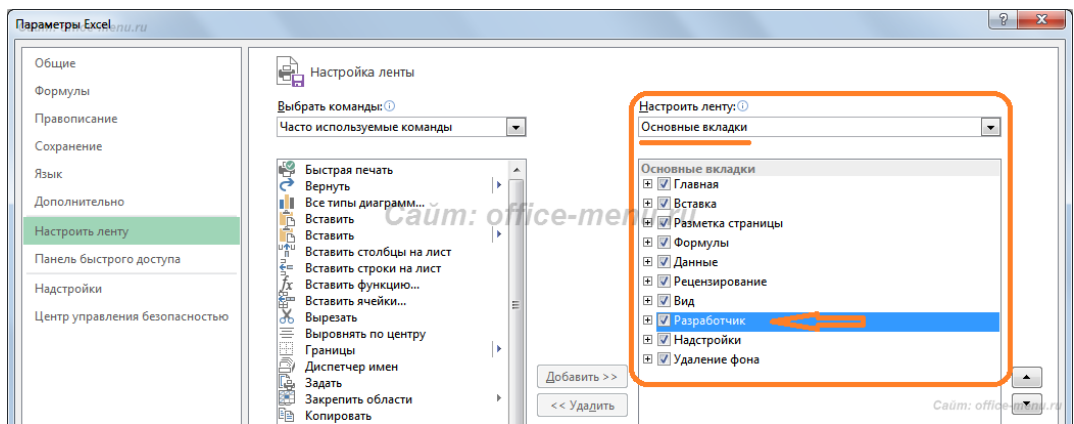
Параметры Excel

?

Общие
Формулы
Правописание
Сохранение
Язык
Дополнительно
Настроить ленту
Панель быстрого доступа
Надстройки
Центр управления безопасностью

Настройка ленты

Выбрать команды:
Часто используемые команды

Быстрая печать
Вернуть
Все типы диаграмм...
Вставить
Вставить
Вставить столбцы на лист
Вставить строки на лист
Вставить функцию...
Вставить ячейки...
Вырезать
Выровнять по центру
Границы
Диспетчер имен
Задать
Закрепить области
Копировать

Добавить >>
<< Удалить

Настроить ленту:
Основные вкладки

Основные вкладки
Главная
Вставка
Разметка страницы
Формулы
Данные
Рецензирование
Вид
Разработчик
Надстройки
Удаление фона

Сайт: office-menu.ru
Сайт: office-menu.ru